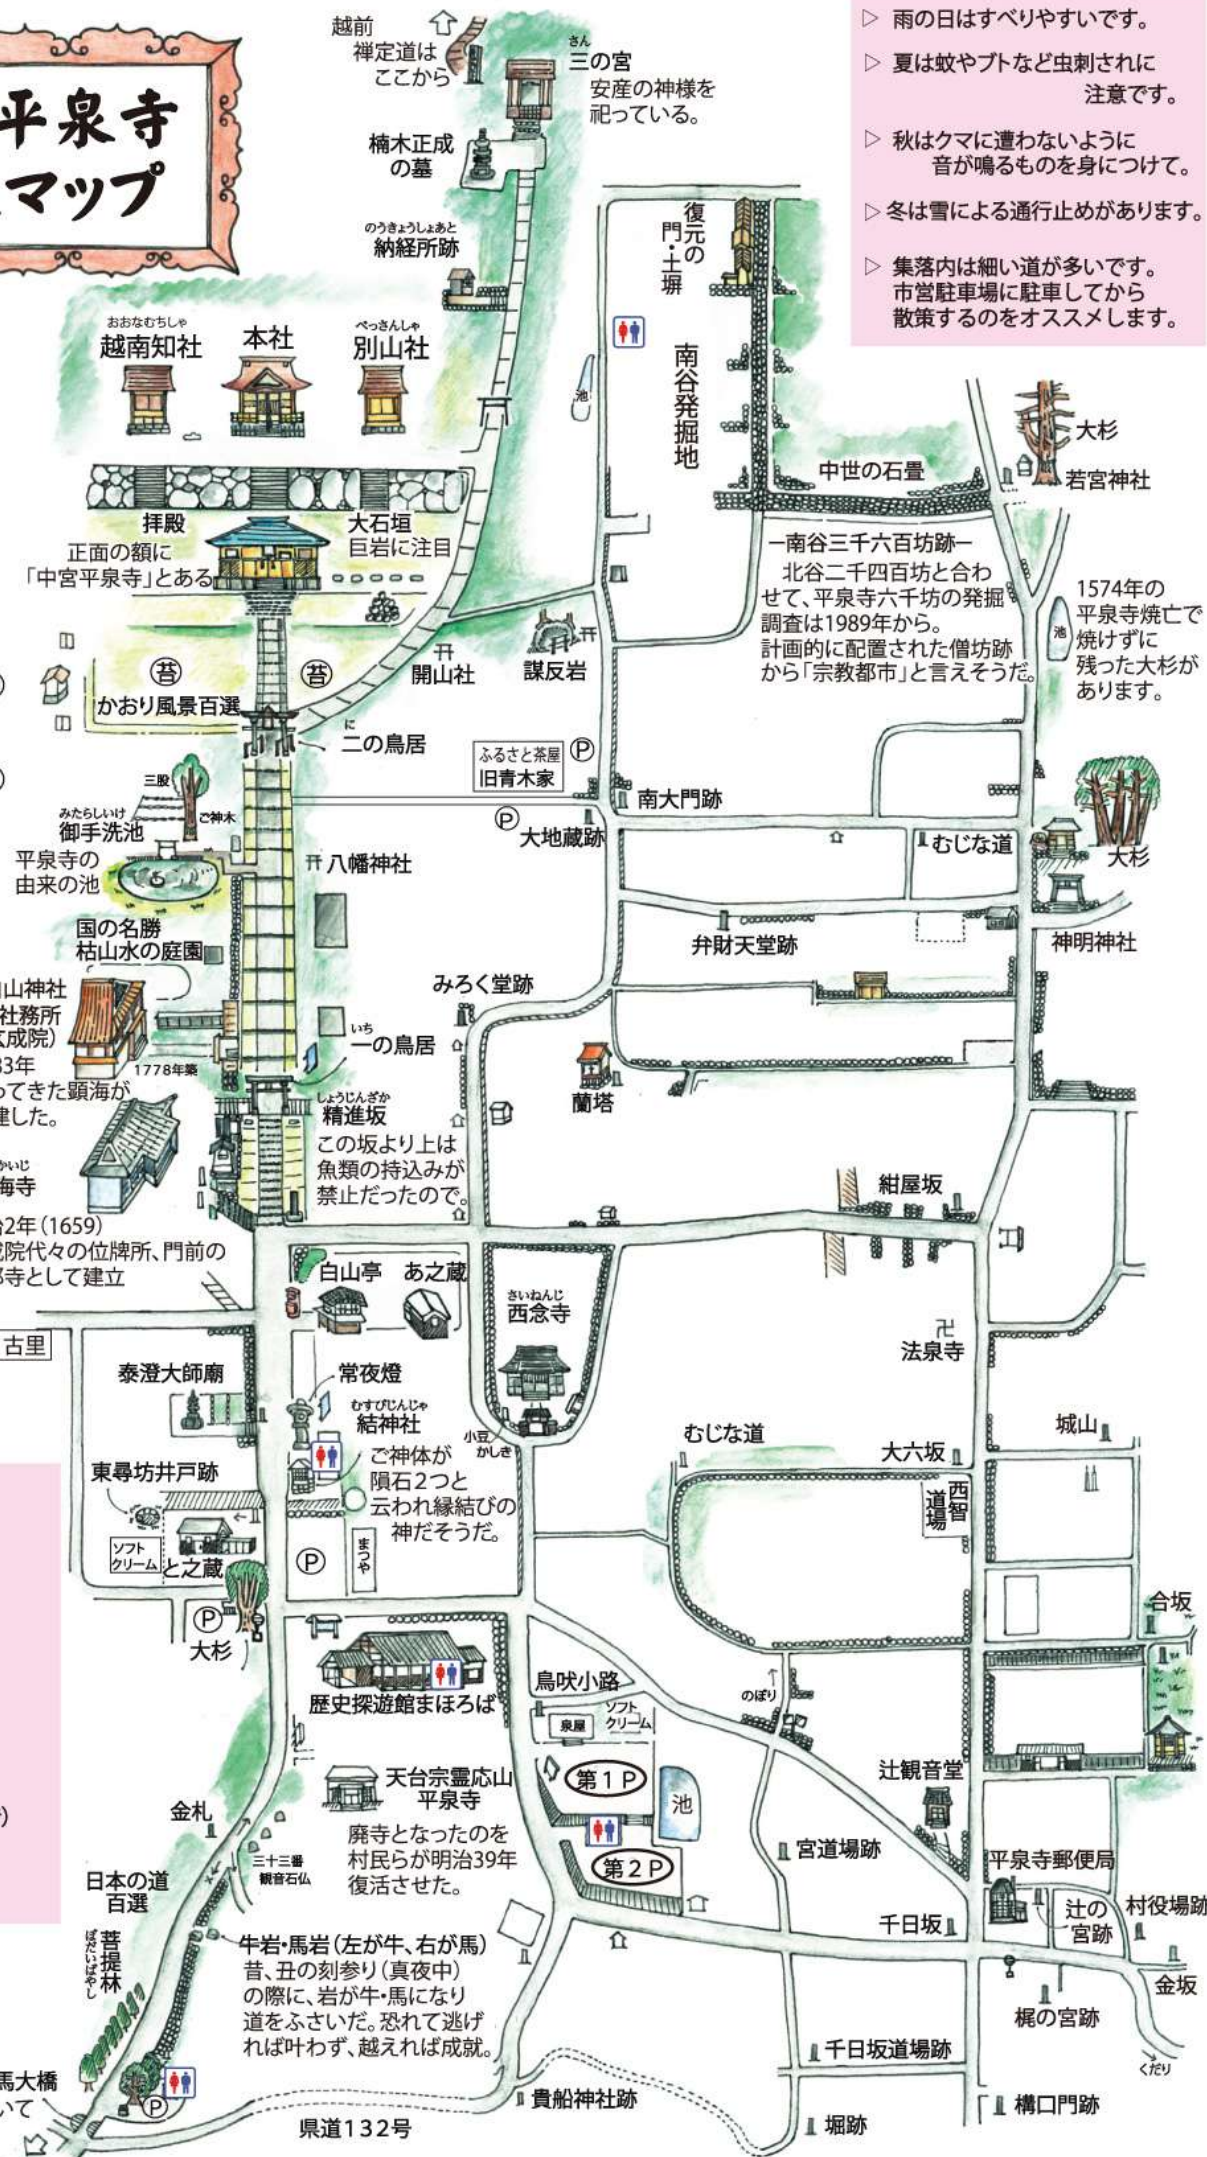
平泉寺
マップ

▷ 雨の日はすべりやすいです。
▷ 夏は蚊やブトなど虫刺されに注意です。
▷ 秋はクマに遭わないように音が鳴るものを身につけて。
▷ 冬は雪による通行止めがあります。
▷ 集落内は細い道が多いです。市営駐車場に駐車してから散策するのをオススメします。

越前禅定道はここから
三の宮 安産の神様を祀っている。
楠木正成の墓
納経所跡
復元の門・土塀
南谷発掘地
池
越南知社
本社
別山社
大杉
中世の石畳
若宮神社
拝殿 正面の額に「中宮平泉寺」とある
大石垣 巨岩に注目
—南谷三千六百坊跡— 北谷二千四百坊と合わせて、平泉寺六千坊の発掘調査は1989年から。計画的に配置された僧坊跡から「宗教都市」と言えそうだ。
1574年の平泉寺焼亡で焼けずに残った大杉があります。
池
苔 苔
かおり風景百選
開山社
謀反岩
二の鳥居
ふるさと茶屋 旧青木家 P
三股
ご神木
御手洗池
平泉寺の由来の池
南大門跡
P 大地蔵跡
むじな道
大杉
八幡神社
弁財天堂跡
神明神社
国の名勝 枯山水の庭園
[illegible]山神社 社務所 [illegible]成院) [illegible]3年 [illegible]ってきた顕海が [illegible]建した。
1778年築
みろく堂跡
一の鳥居
蘭塔
精進坂 この坂より上は魚類の持込みが禁止だったので。
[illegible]海寺
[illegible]2年(1659) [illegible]院代々の位牌所、門前の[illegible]寺として建立
紺屋坂
白山亭 あ之蔵
西念寺
古里
法泉寺
泰澄大師廟
常夜燈
結神社 ご神体が隕石2つと云われ縁結びの神だそうだ。
小豆かしき
むじな道
大六坂
城山
西智道場
東尋坊井戸跡
ソフトクリーム と之蔵
P
まつや
P 大杉
合坂
歴史探遊館まほろば
鳥吹小路
のぼり
泉屋 ソフトクリーム
第1P
池
第2P
天台宗霊応山 平泉寺 廃寺となったのを村民らが明治39年復活させた。
辻観音堂
金札
三十三番観音石仏
宮道場跡
平泉寺郵便局
日本の道百選
菩提林
千日坂
辻の宮跡
村役場跡
牛岩・馬岩(左が牛、右が馬) 昔、丑の刻参り(真夜中)の際に、岩が牛・馬になり道をふさいだ。恐れて逃げれば叶わず、越えれば成就。
金坂
梶の宮跡
千日坂道場跡
くだり
馬大橋
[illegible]いて
P
貴船神社跡
構口門跡
県道132号
堀跡